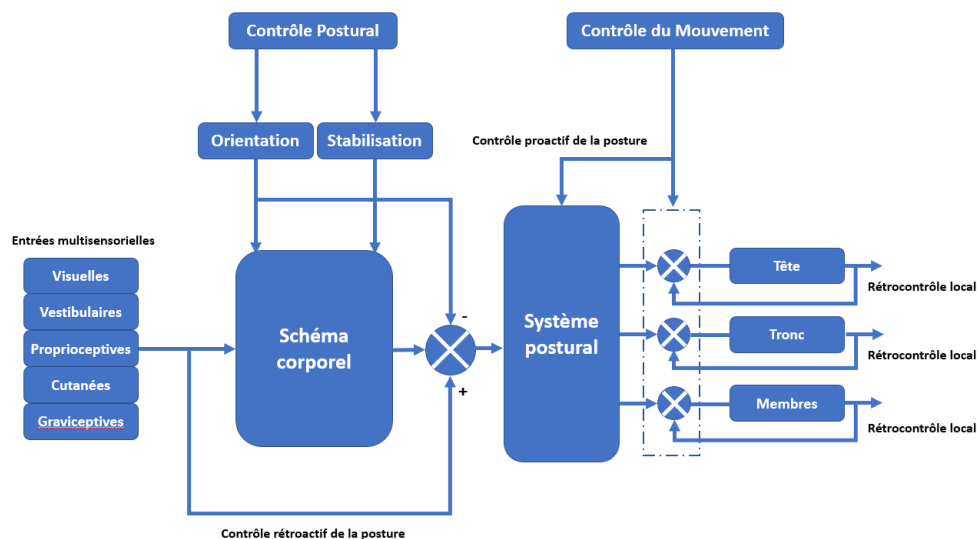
Contrôle Postural

Contrôle du Mouvement

Orientation

Stabilisation

Contrôle proactif de la posture

Entrées multisensorielles

Visuelles

Vestibulaires

Proprioceptives

Cutanées

Graviceptives

Schéma corporel

-

+

Système postural

Tête

Rétrocontrôle local

Tronc

Rétrocontrôle local

Membres

Rétrocontrôle local

Contrôle rétroactif de la posture